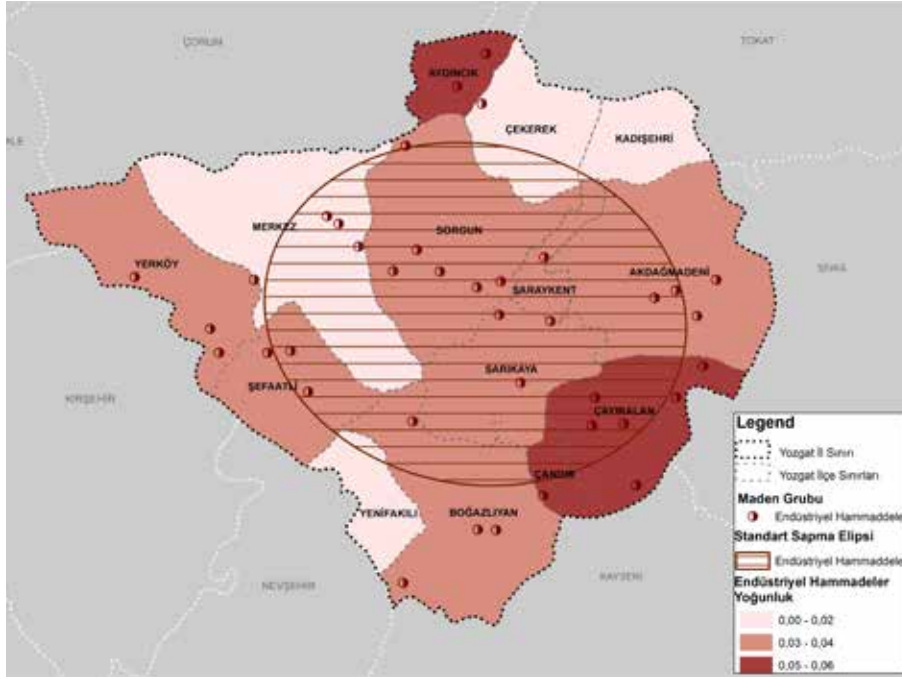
ÇORUM

TOKAT

AYDINCIK

ÇEKEREK

KADIŞEHRİ

MERKEZ

SORGUN

YERKÖY

AKDAĞMADENİ

SİVAS

SARAYKENT

SARIKAYA

ŞEFAATLİ

KIRŞEHİR

ÇAYIRALAN

ÇANDIR

YENİFAKILI

BOĞAZLIYAN

NEVŞEHİR

KAYSERİ

Legend

Yozgat İl Sınırı

Yozgat İlçe Sınırları

Maden Grubu

Endüstriyel Hammaddele

Standart Sapma Elipsi

Endüstriyel Hammaddele

Endüstriyel Hammadeler Yoğunluk

0,00 - 0,02

0,03 - 0,04

0,05 - 0,06